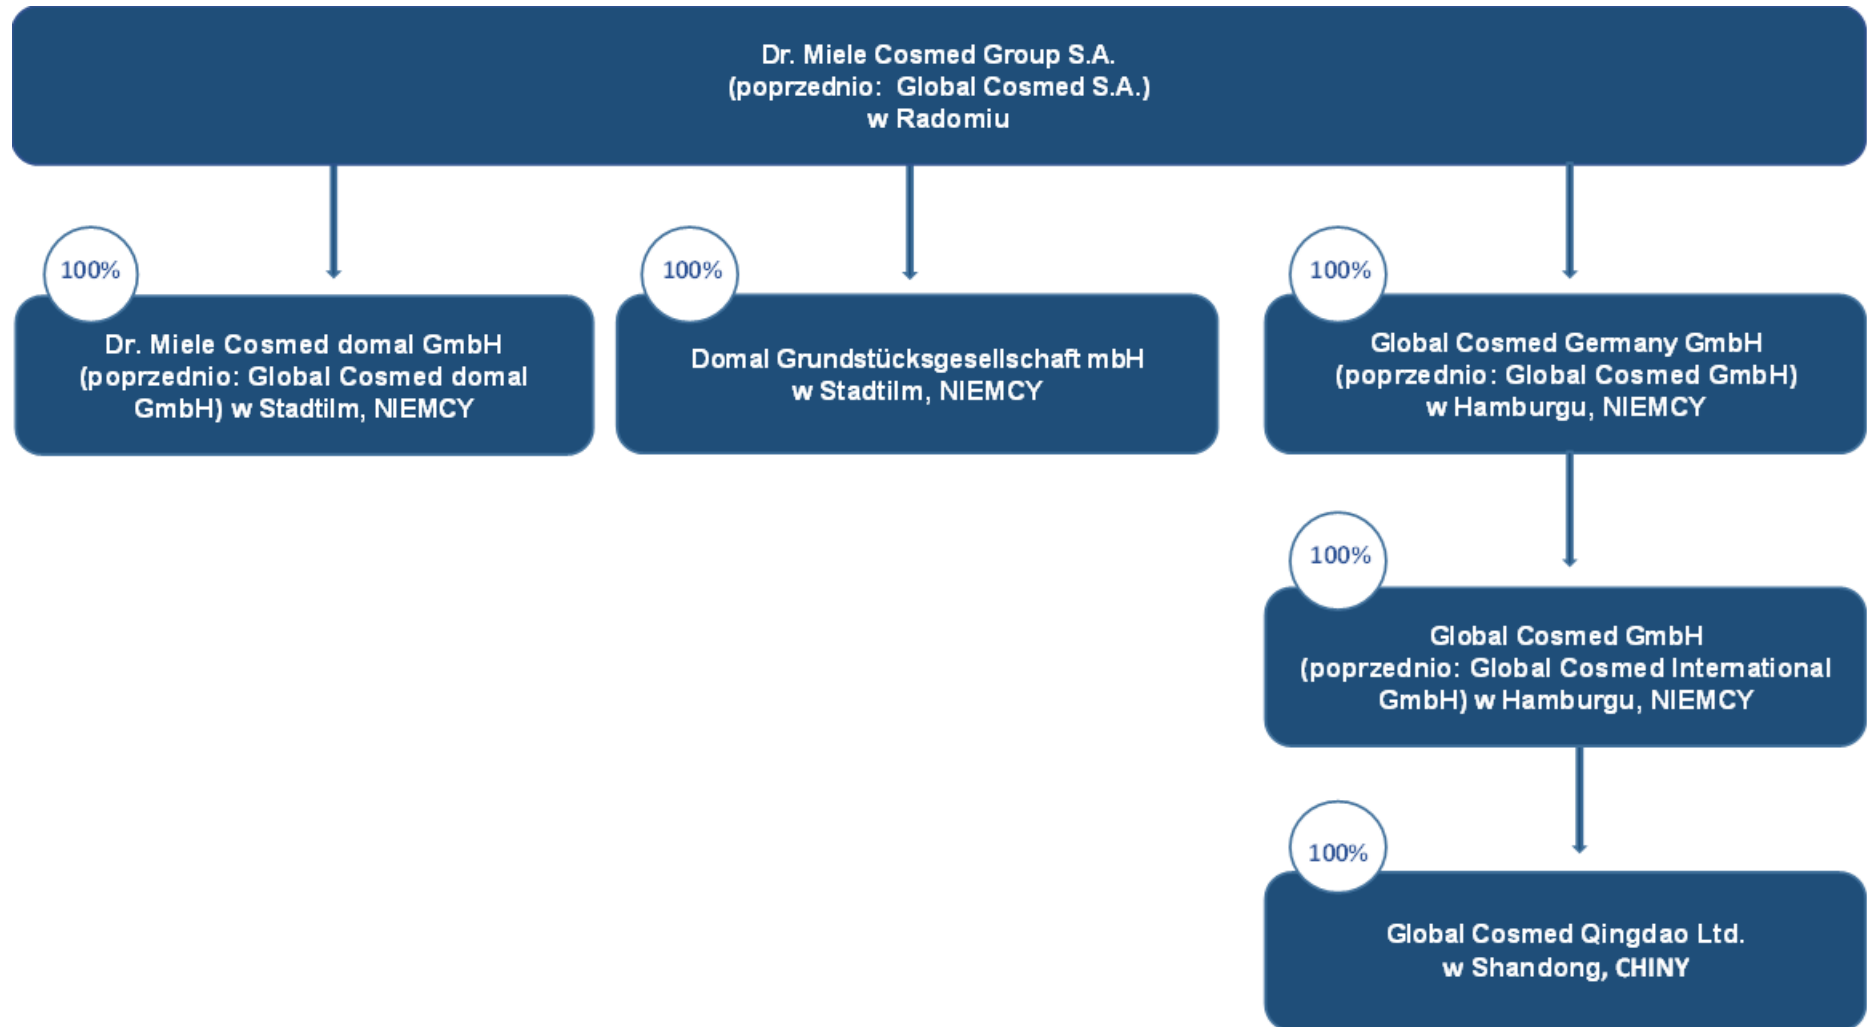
Dr. Miele Cosmed Group S.A.
(poprzednio: Global Cosmed S.A.)
w Radomiu

100%

Dr. Miele Cosmed domal GmbH (poprzednio: Global Cosmed domal GmbH) w Stadtilm, NIEMCY

100%

Domal Grundstücksgesellschaft mbH w Stadtilm, NIEMCY

100%

Global Cosmed Germany GmbH (poprzednio: Global Cosmed GmbH) w Hamburgu, NIEMCY

100%

Global Cosmed GmbH (poprzednio: Global Cosmed International GmbH) w Hamburgu, NIEMCY

100%

Global Cosmed Qingdao Ltd. w Shandong, CHINY